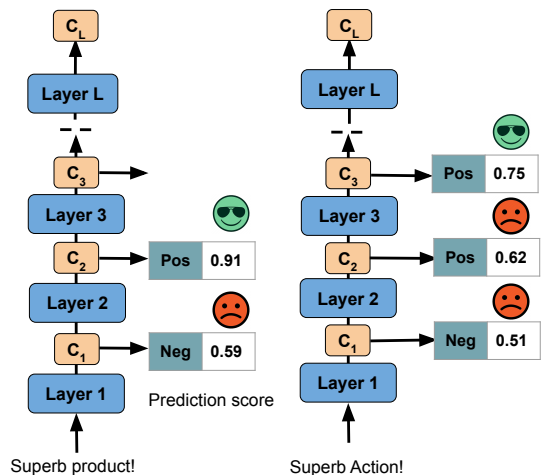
$C_L$

Layer L

$C_3$

Layer 3

$C_2$

Pos 0.91

Layer 2

$C_1$

Neg 0.59

Layer 1

Prediction score

Superb product!

$C_L$

Layer L

$C_3$

Pos 0.75

Layer 3

$C_2$

Pos 0.62

Layer 2

$C_1$

Neg 0.51

Layer 1

Superb Action!